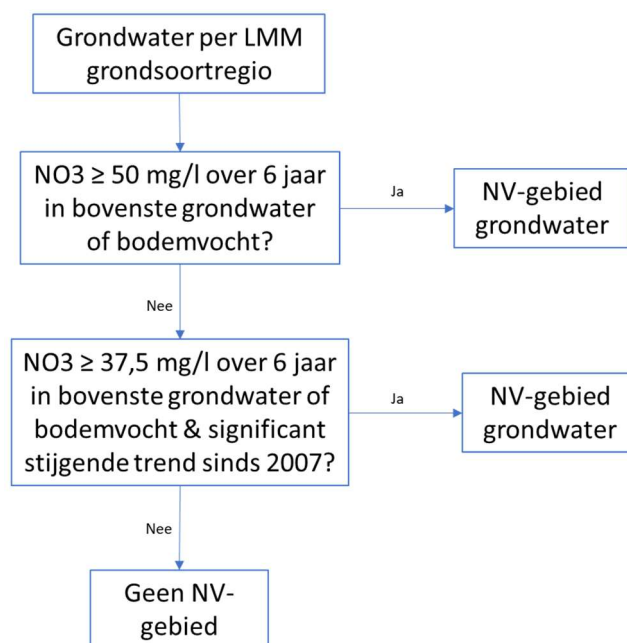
Grondwater per LMM grondsoortregio

NO3 ≥ 50 mg/l over 6 jaar in bovenste grondwater of bodemvocht?

Ja

NV-gebied grondwater

Nee

NO3 ≥ 37,5 mg/l over 6 jaar in bovenste grondwater of bodemvocht & significant stijgende trend sinds 2007?

Ja

NV-gebied grondwater

Nee

Geen NV-gebied